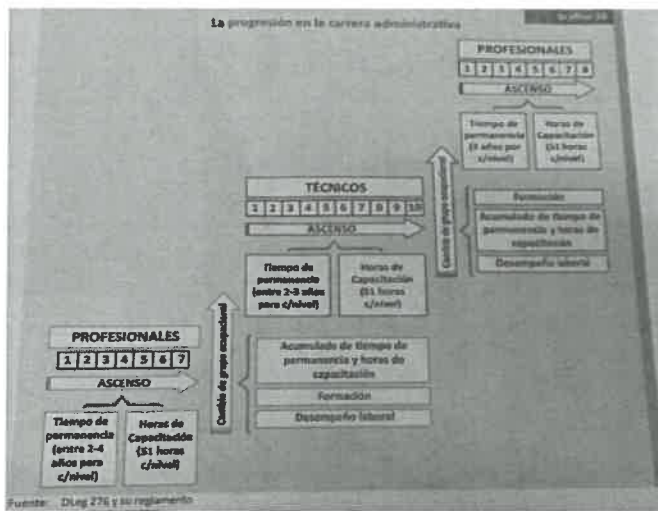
La progresión en la carrera administrativa

Gráfico 10

PROFESIONALES

1 2 3 4 5 6 7 8

ASCENSO

Tiempo de permanencia (3 años por c/nivel)

Horas de Capacitación (51 horas c/nivel)

Cambio de grupo ocupacional

Formación

Acumulado de tiempo de permanencia y horas de capacitación

Desempeño laboral

TÉCNICOS

1 2 3 4 5 6 7 8 9 10

ASCENSO

Tiempo de permanencia (entre 2-3 años para c/nivel)

Horas de Capacitación (51 horas c/nivel)

Cambio de grupo ocupacional

Acumulado de tiempo de permanencia y horas de capacitación

Formación

Desempeño laboral

PROFESIONALES

1 2 3 4 5 6 7

ASCENSO

Tiempo de permanencia (entre 2-4 años para c/nivel)

Horas de Capacitación (51 horas c/nivel)

Fuente: DLeg 276 y su reglamento